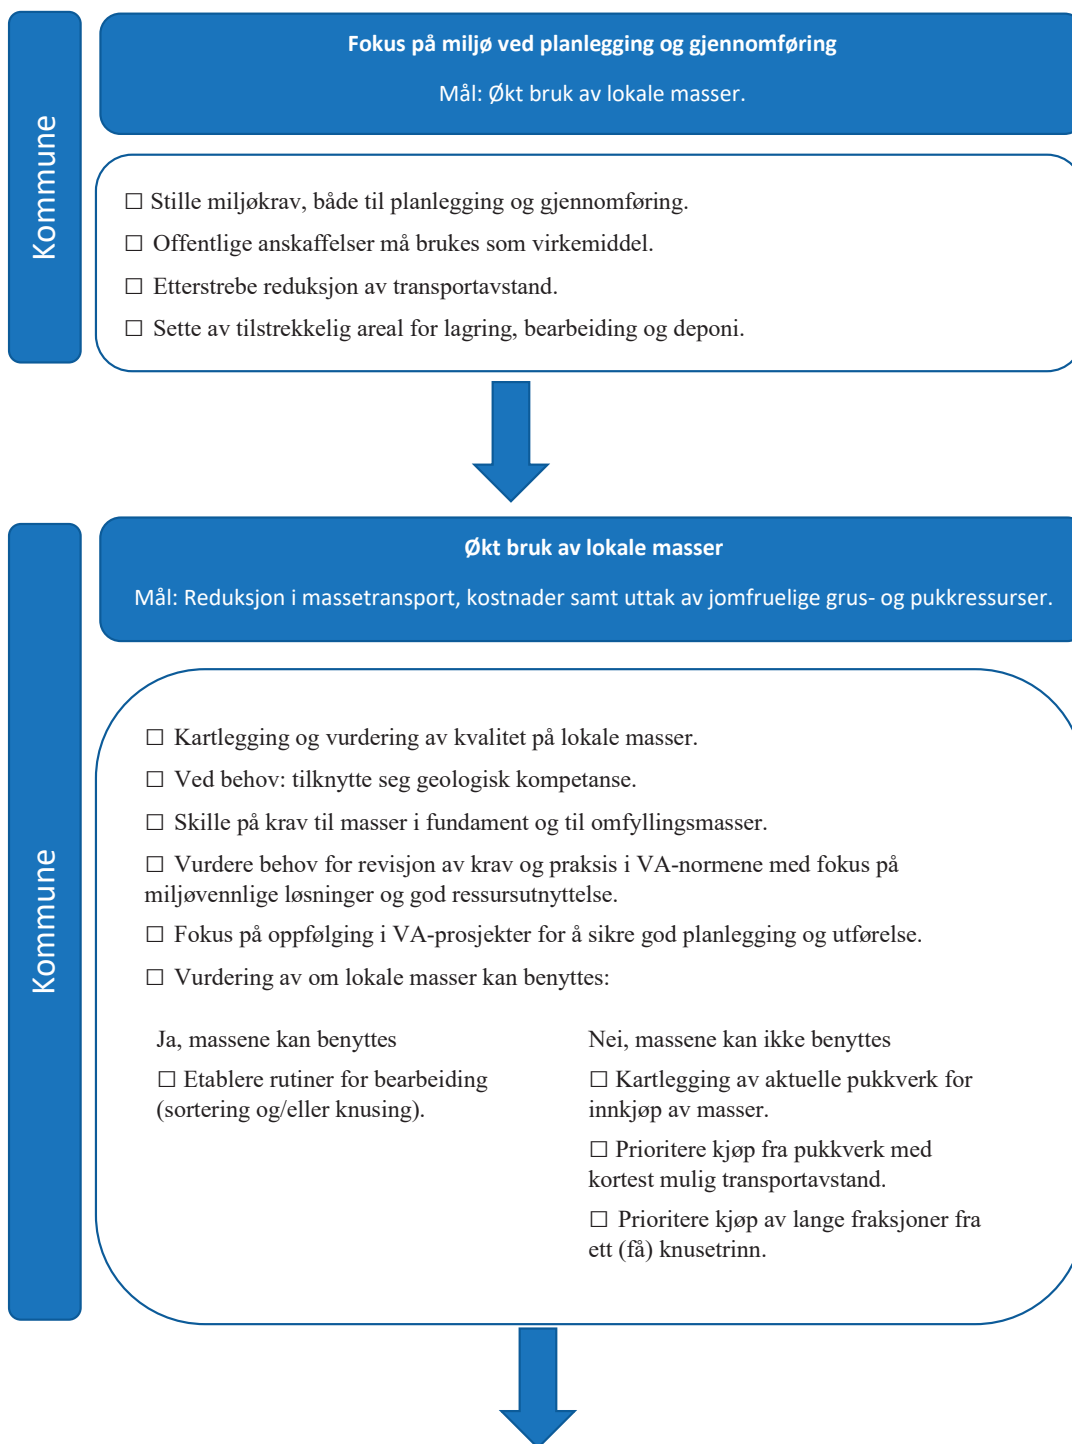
Kommune

Fokus på miljø ved planlegging og gjennomføring

Mål: Økt bruk av lokale masser.

☐ Stille miljøkrav, både til planlegging og gjennomføring.

☐ Offentlige anskaffelser må brukes som virkemiddel.

☐ Etterstrebe reduksjon av transportavstand.

☐ Sette av tilstrekkelig areal for lagring, bearbeiding og deponi.

Kommune

Økt bruk av lokale masser

Mål: Reduksjon i massetransport, kostnader samt uttak av jomfruelige grus- og pukkressurser.

☐ Kartlegging og vurdering av kvalitet på lokale masser.

☐ Ved behov: tilknytte seg geologisk kompetanse.

☐ Skille på krav til masser i fundament og til omfyllingsmasser.

☐ Vurdere behov for revisjon av krav og praksis i VA-normene med fokus på miljøvennlige løsninger og god ressursutnyttelse.

☐ Fokus på oppfølging i VA-prosjekter for å sikre god planlegging og utførelse.

☐ Vurdering av om lokale masser kan benyttes:

Ja, massene kan benyttes

☐ Etablere rutiner for bearbeiding (sortering og/eller knusing).

Nei, massene kan ikke benyttes

☐ Kartlegging av aktuelle pukkverk for innkjøp av masser.

☐ Prioritere kjøp fra pukkverk med kortest mulig transportavstand.

☐ Prioritere kjøp av lange fraksjoner fra ett (få) knusetrinn.